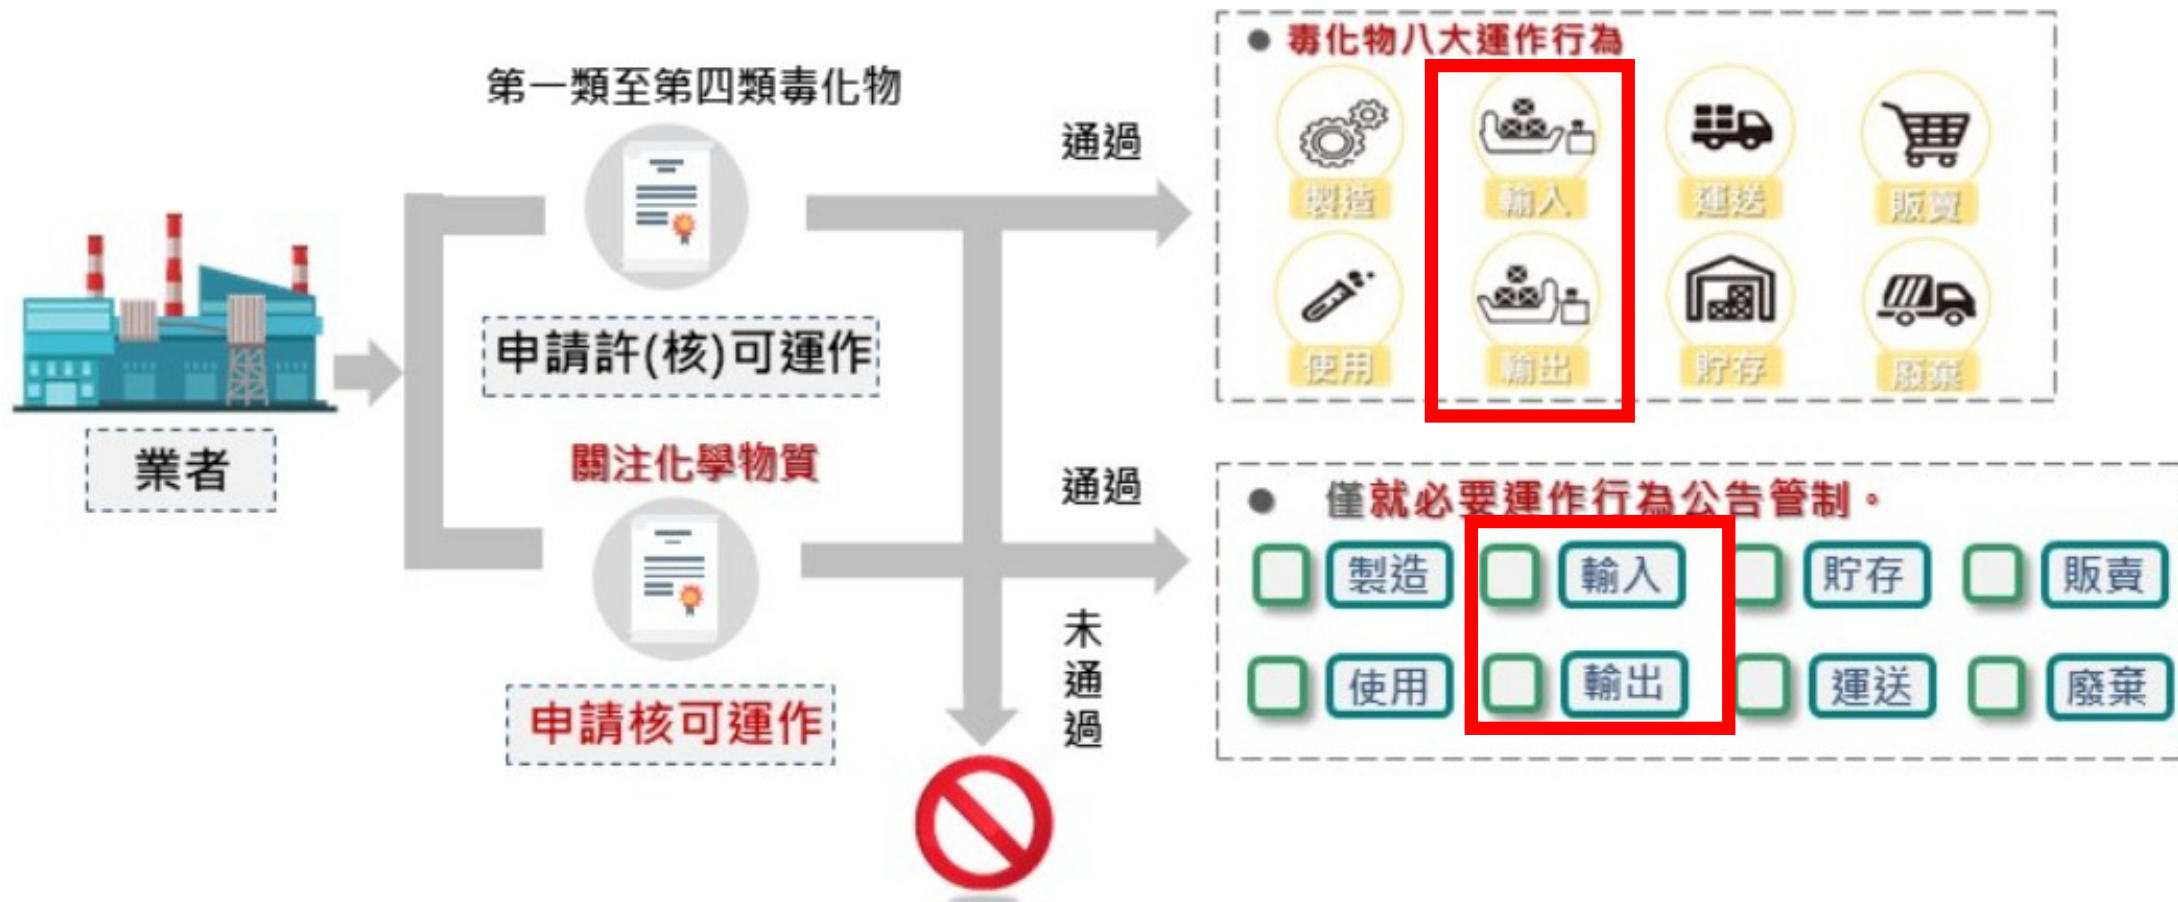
業者

第一類至第四類毒化物

申請許(核)可運作

關注化學物質

申請核可運作

通過

通過

未通過

● 毒化物八大運作行為

製造

輸入

運送

販賣

使用

輸出

貯存

廢棄

● 僅就必要運作行為公告管制。

製造

輸入

貯存

販賣

使用

輸出

運送

廢棄